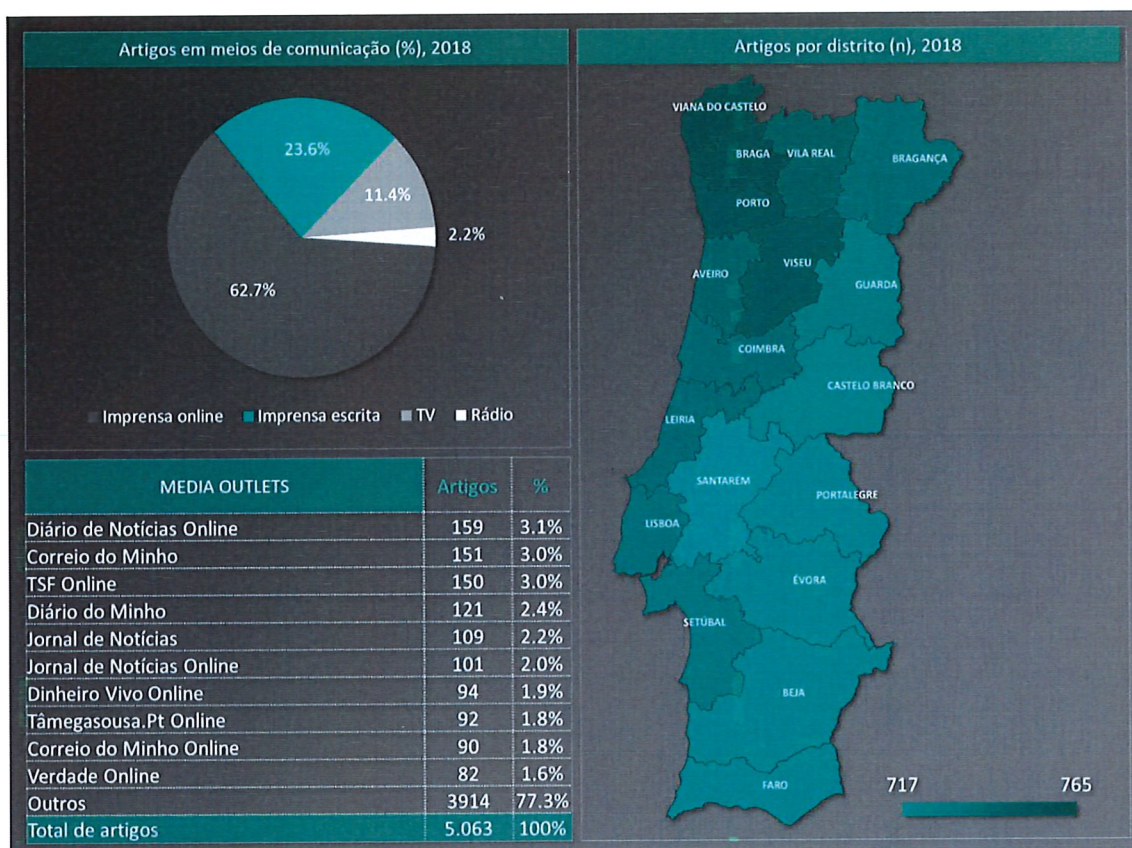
Artigos em meios de comunicação (%), 2018

23.6%

11.4%

2.2%

62.7%

Imprensa online Imprensa escrita TV Rádio

| MEDIA OUTLETS | Artigos | % |
|---|---|---|
| Diário de Notícias Online | 159 | 3.1% |
| Correio do Minho | 151 | 3.0% |
| TSF Online | 150 | 3.0% |
| Diário do Minho | 121 | 2.4% |
| Jornal de Notícias | 109 | 2.2% |
| Jornal de Notícias Online | 101 | 2.0% |
| Dinheiro Vivo Online | 94 | 1.9% |
| Tâmegasousa.Pt Online | 92 | 1.8% |
| Correio do Minho Online | 90 | 1.8% |
| Verdade Online | 82 | 1.6% |
| Outros | 3914 | 77.3% |
| Total de artigos | 5.063 | 100% |

Artigos por distrito (n), 2018

VIANA DO CASTELO
BRAGA
VILA REAL
BRAGANÇA
PORTO
AVEIRO
VISEU
GUARDA
COIMBRA
CASTELO BRANCO
LEIRIA
SANTARÉM
PORTALEGRE
LISBOA
ÉVORA
SETÚBAL
BEJA
FARO

717
765